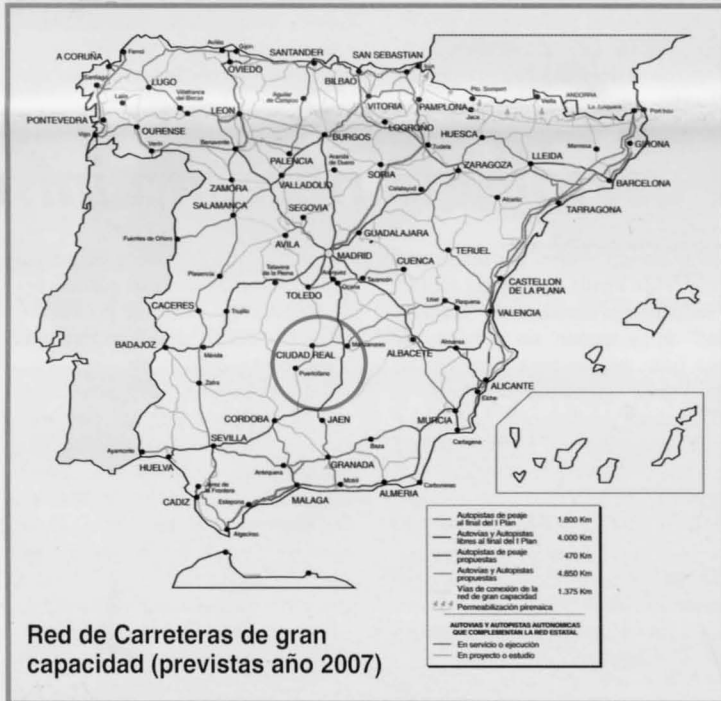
A CORUÑA
Ferrol
Avilés
Gijón
SANTANDER
SAN SEBASTIAN
Irún
OVIEDO
BILBAO
Santiago
LUGO
Villafranca del Bierzo
Aguilar de Campoo
Pto. Somport
ANDORRA
La Junquera
Port-bou
Lalín
VITORIA
PAMPLONA
Vielha
Jaca
PONTEVEDRA
LEON
Vigo
OURENSE
BURGOS
LOGROÑO
HUESCA
Manresa
GIRONA
Verín
Benavente
Tudela
PALENCIA
Aranda de Duero
SORIA
ZARAGOZA
LLEIDA
BARCELONA
ZAMORA
VALLADOLID
Calatayud
Alcañiz
TARRAGONA
SALAMANCA
SEGOVIA
GUADALAJARA
TERUEL
Fuentes de Oñoro
AVILA
MADRID
CUENCA
Plasencia
Talavera de la Reina
Aranjuez
Tarancón
CASTELLON DE LA PLANA
Ocaña
TOLEDO
CACERES
Utiel
Requena
VALENCIA
Trujillo
BADAJOZ
Mérida
CIUDAD REAL
Manzanares
ALBACETE
Almansa
Puertollano
Zafra
ALICANTE
Elche
CORDOBA
JAEN
MURCIA
SEVILLA
Cartagena
Baza
Ayamonte
HUELVA
GRANADA
Antequera
Jerez de la Frontera
Motril
ALMERIA
Carboneras
CADIZ
MALAGA
Estepona
Algeciras

| | | |
|---|---|---|
| | Autopistas de peaje al final del I Plan | 1.800 Km |
| | Autovías y Autopistas libres al final del I Plan | 4.000 Km |
| | Autopistas de peaje propuestas | 470 Km |
| | Autovías y Autopistas propuestas | 4.850 Km |
| | Vías de conexión de la red de gran capacidad | 1.375 Km |
| | Permeabilización pirenaica | |

AUTOVIAS Y AUTOPISTAS AUTONOMICAS QUE COMPLEMENTAN LA RED ESTATAL
En servicio o ejecución
En proyecto o estudio

Red de Carreteras de gran capacidad (previstas año 2007)